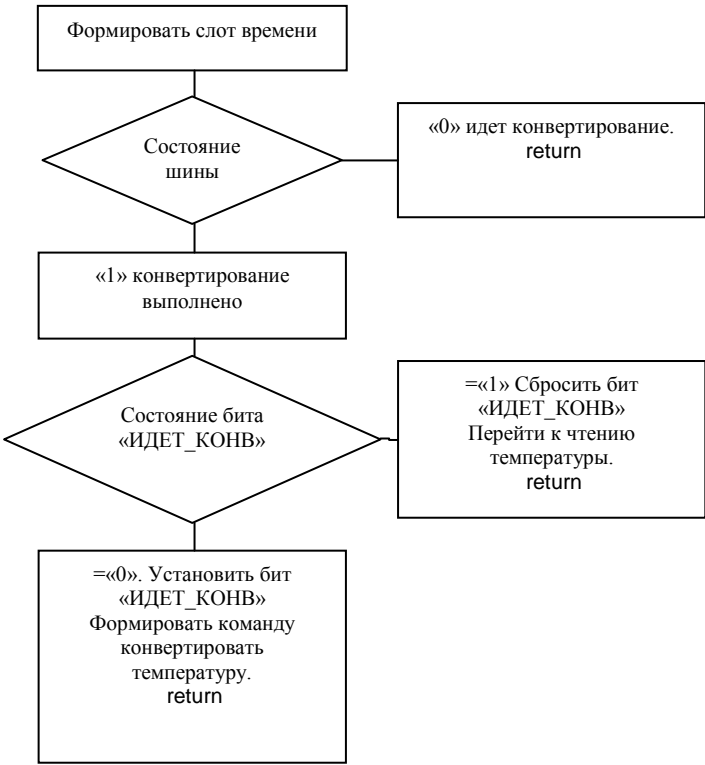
Формировать слот времени

Состояние шины

«0» идет конвертирование.
return

«1» конвертирование выполнено

Состояние бита «ИДЕТ_КОНВ»

=«1» Сбросить бит «ИДЕТ_КОНВ» Перейти к чтению температуры.
return

=«0». Установить бит «ИДЕТ_КОНВ» Формировать команду конвертировать температуру.
return